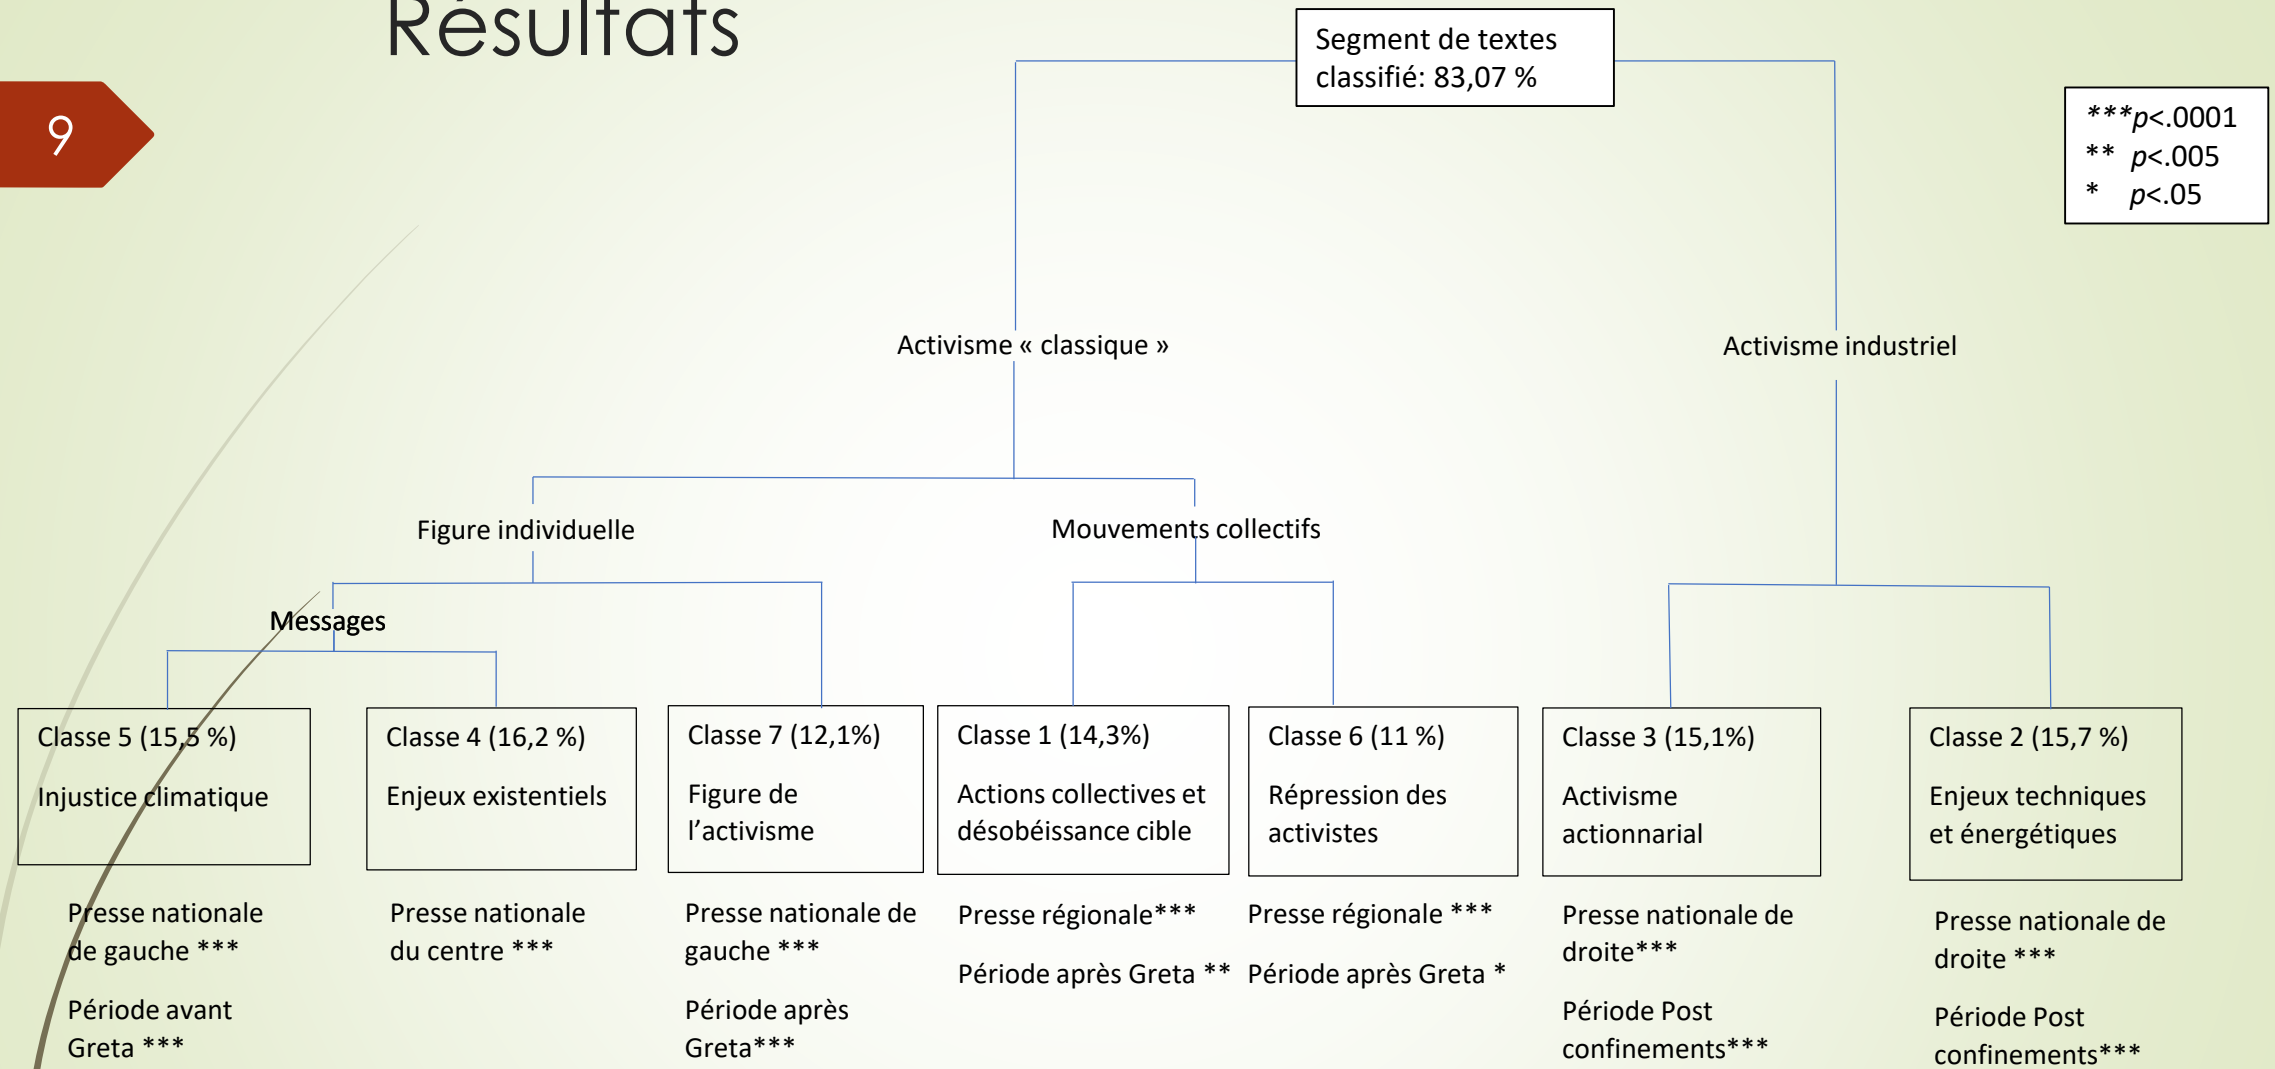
Résultats

9

Segment de textes classifié: 83,07 %

***$p$<.0001
** $p$<.005
* $p$<.05

Activisme « classique »

Activisme industriel

Figure individuelle

Mouvements collectifs

Messages

Classe 5 (15,5 %)

Injustice climatique

Classe 4 (16,2 %)

Enjeux existentiels

Classe 7 (12,1%)

Figure de l'activisme

Classe 1 (14,3%)

Actions collectives et désobéissance cible

Classe 6 (11 %)

Répression des activistes

Classe 3 (15,1%)

Activisme actionnarial

Classe 2 (15,7 %)

Enjeux techniques et énergétiques

Presse nationale de gauche ***

Période avant Greta ***

Presse nationale du centre ***

Presse nationale de gauche ***

Période après Greta***

Presse régionale***

Période après Greta **

Presse régionale ***

Période après Greta *

Presse nationale de droite***

Période Post confinements***

Presse nationale de droite ***

Période Post confinements***